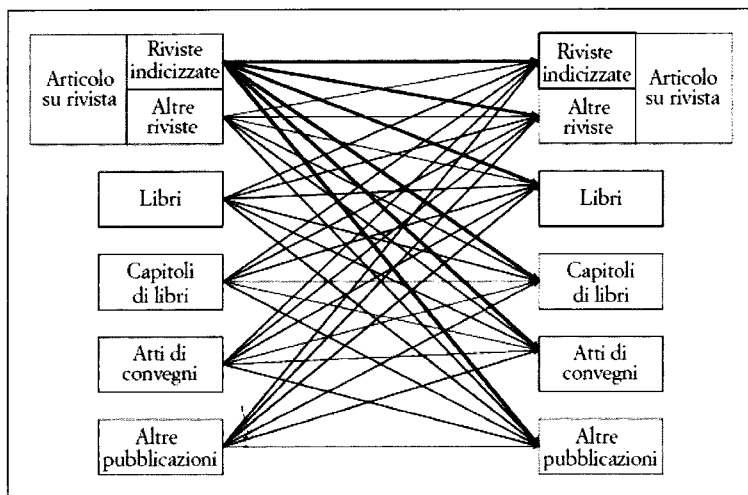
Articolo su rivista

Riviste indicizzate

Altre riviste

Libri

Capitoli di libri

Atti di convegni

Altre pubblicazioni

Riviste indicizzate

Altre riviste

Articolo su rivista

Libri

Capitoli di libri

Atti di convegni

Altre pubblicazioni